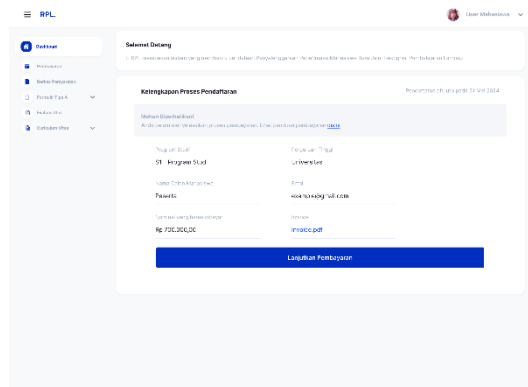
RPL

User Mahasiswa

Dashboard

Pendaftaran

Berkas Persyaratan

Formulir Tipe A

Tipe B

Evaluasi Diri

Selamat Datang

Kelengkapan Proses Pendaftaran

Pendaftaran ditutup pada 31 Mei 2024

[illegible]

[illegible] click

Program Studi

S1 - Program Studi

Perguruan Tinggi

Universitas

Nama Calon Mahasiswa

Peserta

Email

example@gmail.com

Jumlah yang harus dibayar

Rp 700.000,00

Invoice

invoice.pdf

Lanjutkan Pembayaran